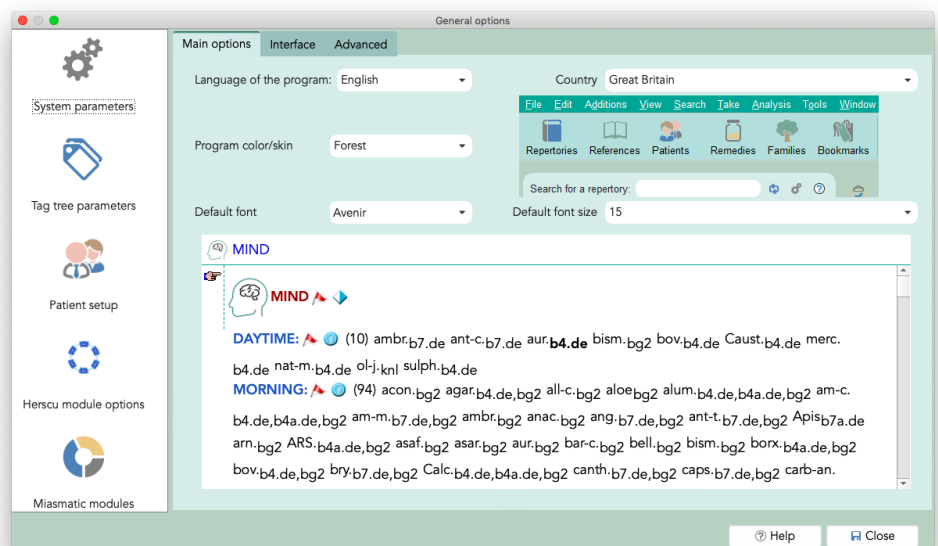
General options

System parameters

Tag tree parameters

Patient setup

Herscu module options

Miasmatic modules

Main options | Interface | Advanced

Language of the program: English

Country Great Britain

File Edit Additions View Search Take Analysis Tools Window

Repertories References Patients Remedies Families Bookmarks

Search for a repertory:

Program color/skin Forest

Default font Avenir

Default font size 15

MIND

MIND

DAYTIME: (10) ambr.b7.de ant-c.b7.de aur.**b4.de** bism.bg2 bov.b4.de Caust.b4.de merc. b4.de nat-m.b4.de ol-j.knl sulph.b4.de

MORNING: (94) acon.bg2 agar.b4.de,bg2 all-c.bg2 aloebg2 alum.b4.de,b4a.de,bg2 am-c. b4.de,b4a.de,bg2 am-m.b7.de,bg2 ambr.bg2 anac.bg2 ang.b7.de,bg2 ant-t.b7.de,bg2 Apisb7a.de arn.bg2 ARS.b4a.de,bg2 asaf.bg2 asar.bg2 aur.bg2 bar-c.bg2 bell.bg2 bism.bg2 borx.b4a.de,bg2 bov.b4.de,bg2 bry.b7.de,bg2 Calc.b4.de,b4a.de,bg2 canth.b7.de,bg2 caps.b7.de,bg2 carb-an.

Help

Close